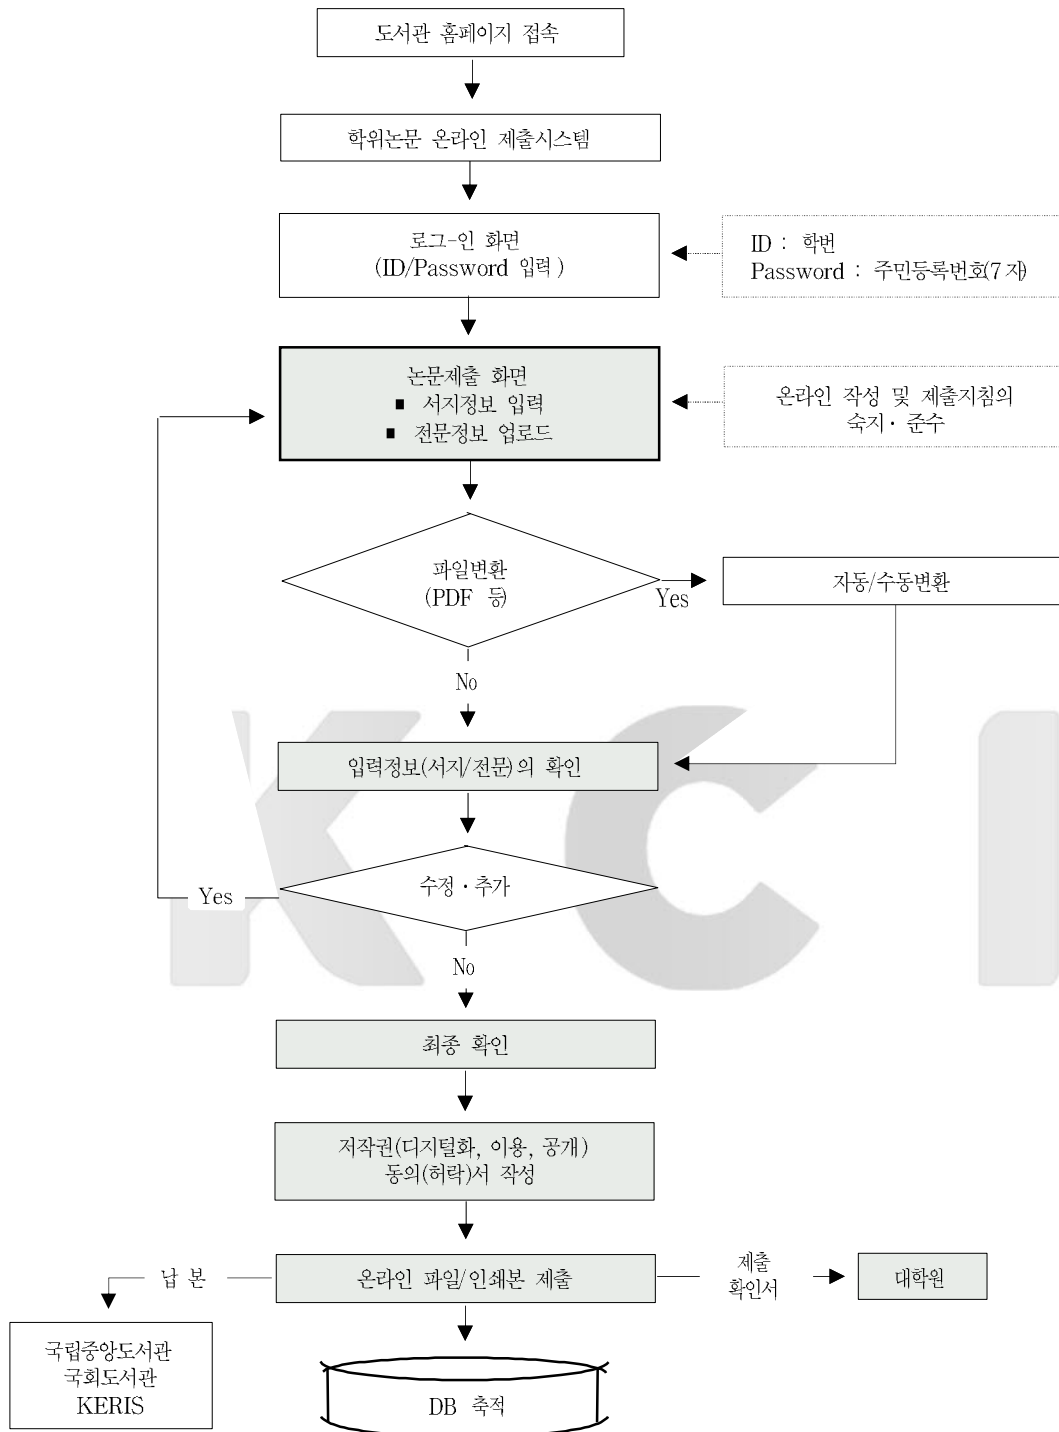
도서관 홈페이지 접속

학위논문 온라인 제출시스템

로그-인 화면
(ID/Password 입력 )

ID : 학번
Password : 주민등록번호(7 자)

논문제출 화면
■ 서지정보 입력
■ 전문정보 업로드

온라인 작성 및 제출지침의
숙지 · 준수

파일변환
(PDF 등)

Yes

자동/수동변환

No

입력정보(서지/전문)의 확인

Yes

수정 · 추가

No

최종 확인

저작권(디지털화, 이용, 공개)
동의(허락)서 작성

납 본

온라인 파일/인쇄본 제출

제출
확인서

대학원

국립중앙도서관
국회도서관
KERIS

DB 축적